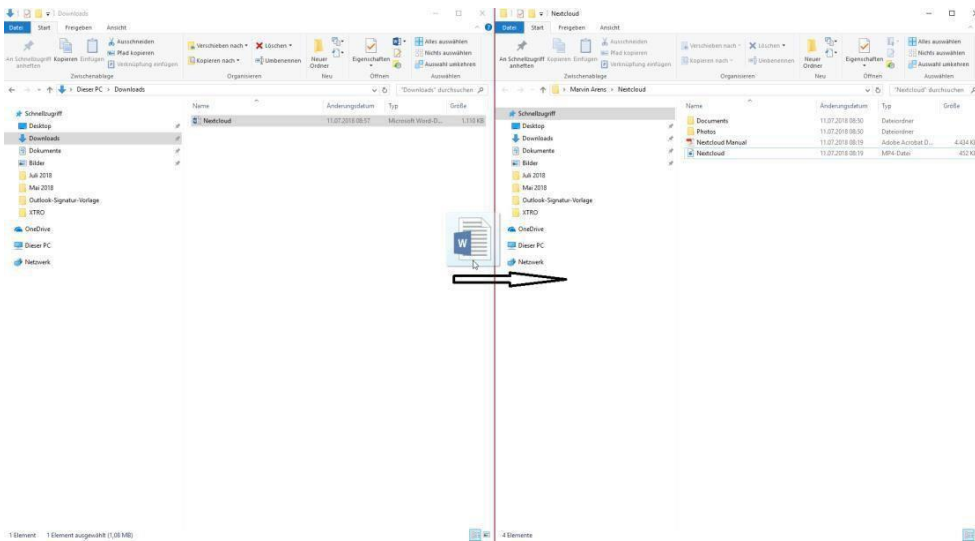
Downloads

Datei Start Freigeben Ansicht

An Schnellzugriff anheften Kopieren Einfügen Ausschneiden Pfad kopieren Verknüpfung einfügen
Zwischenablage

Verschieben nach Kopieren nach Löschen Umbenennen
Organisieren

Neuer Ordner
Neu

Eigenschaften
Öffnen

Alles auswählen Nichts auswählen Auswahl umkehren
Auswählen

Dieser PC > Downloads

"Downloads" durchsuchen

Schnellzugriff
Desktop
Downloads
Dokumente
Bilder
Juli 2018
Mai 2018
Outlook-Signatur-Vorlage
XTRO
OneDrive
Dieser PC
Netzwerk

| Name | Änderungsdatum | Typ | Größe |
|---|---|---|---|
| Nextcloud | 11.07.2018 06:57 | Microsoft Word-D... | 1.110 KB |

1 Element 1 Element ausgewählt (1,08 MB)

Nextcloud

Datei Start Freigeben Ansicht

An Schnellzugriff anheften Kopieren Einfügen Ausschneiden Pfad kopieren Verknüpfung einfügen
Zwischenablage

Verschieben nach Kopieren nach Löschen Umbenennen
Organisieren

Neuer Ordner
Neu

Eigenschaften
Öffnen

Alles auswählen Nichts auswählen Auswahl umkehren
Auswählen

Marvin Arens > Nextcloud

"Nextcloud" durchsuchen

Schnellzugriff
Desktop
Downloads
Dokumente
Bilder
Juli 2018
Mai 2018
Outlook-Signatur-Vorlage
XTRO
OneDrive
Dieser PC
Netzwerk

| Name | Änderungsdatum | Typ | Größe |
|---|---|---|---|
| Documents | 11.07.2018 08:50 | Dateiordner | |
| Photos | 11.07.2018 08:50 | Dateiordner | |
| Nextcloud Manual | 11.07.2018 08:19 | Adobe Acrobat D... | 4.434 KB |
| Nextcloud | 11.07.2018 08:19 | MP4-Datei | 452 KB |

4 Elemente